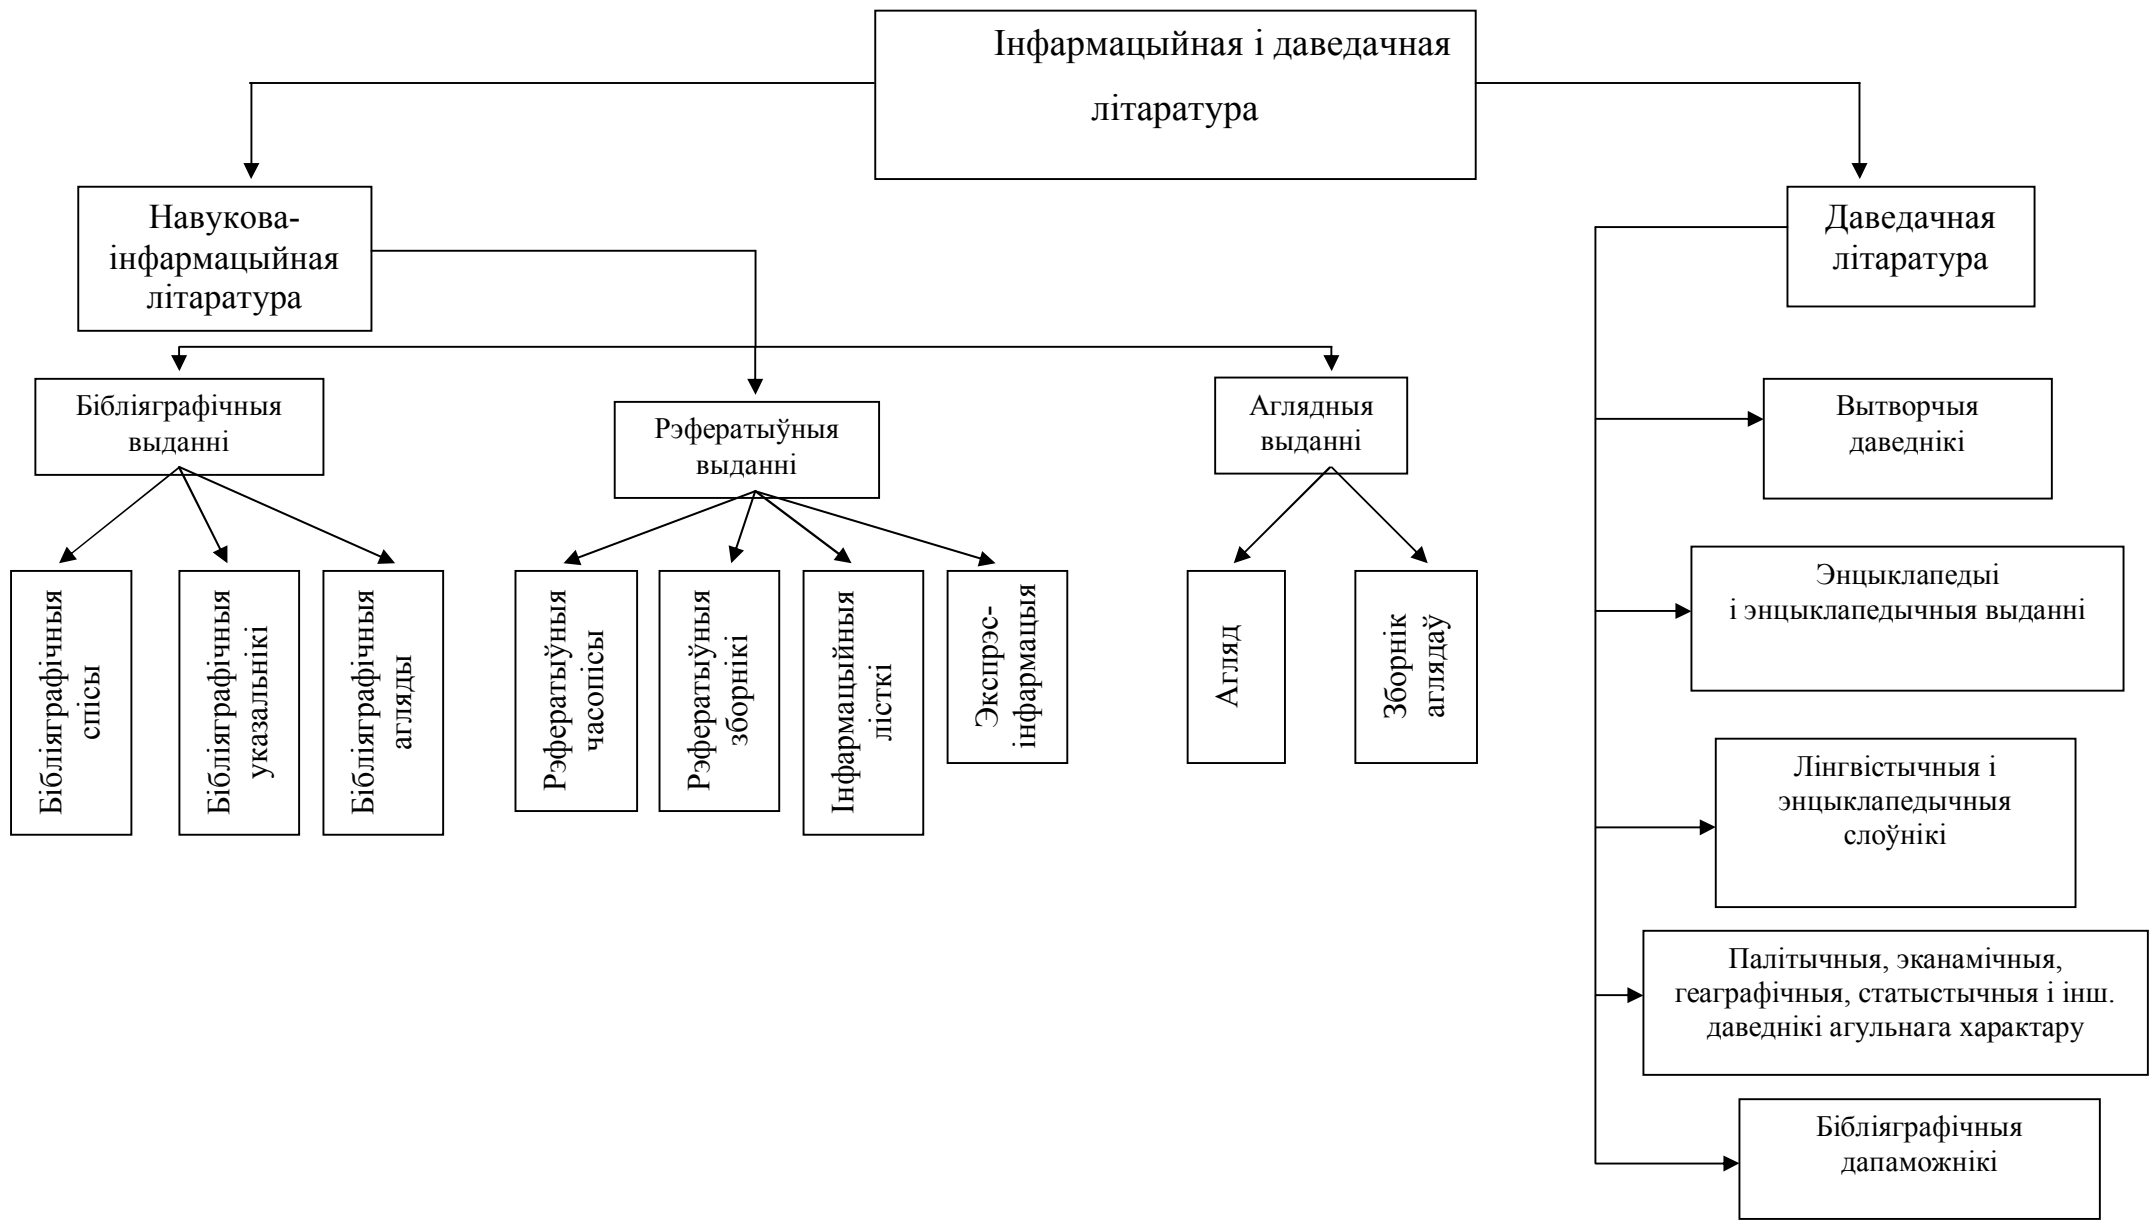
Інфармацыйная і даведачная літаратура

Навукова-інфармацыйная літаратура

Даведачная літаратура

Бібліяграфічныя выданні

Рэфератыўныя выданні

Аглядныя выданні

Бібліяграфічныя спісы

Бібліяграфічныя указальнікі

Бібліяграфічныя агляды

Рэфератыўныя часопісы

Рэфератыўныя зборнікі

Інфармацыйныя лісткі

Экспрэс-інфармацыя

Агляд

Зборнік аглядаў

Вытворчыя даведнікі

Энцыклапедыі і энцыклапедычныя выданні

Лінгвістычныя і энцыклапедычныя слоўнікі

Палітычныя, эканамічныя, геаграфічныя, статыстычныя і інш. даведнікі агульнага характару

Бібліяграфічныя дапаможнікі